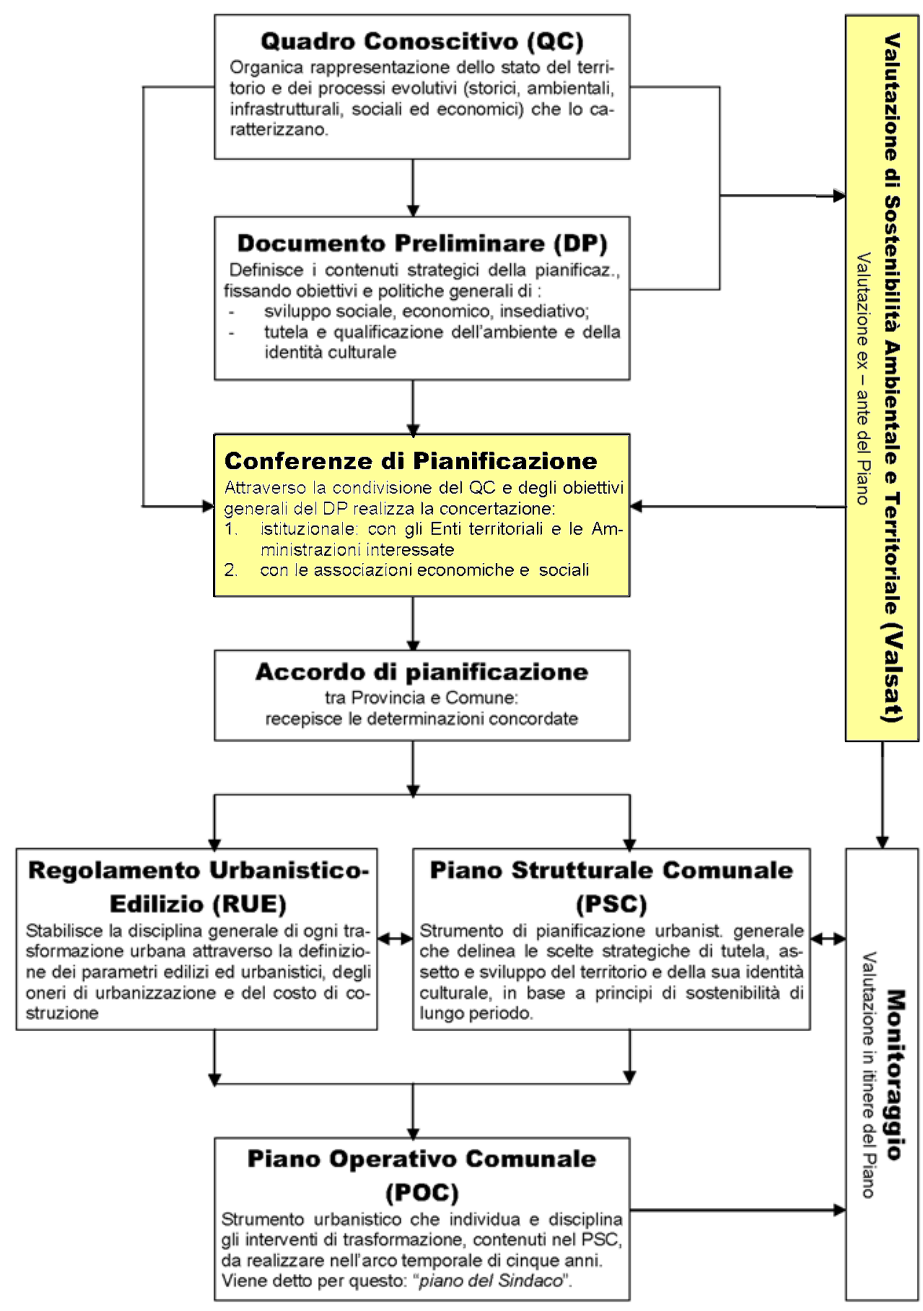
**Quadro Conoscitivo (QC)**
Organica rappresentazione dello stato del territorio e dei processi evolutivi (storici, ambientali, infrastrutturali, sociali ed economici) che lo caratterizzano.

**Documento Preliminare (DP)**
Definisce i contenuti strategici della pianificaz., fissando obiettivi e politiche generali di :
- sviluppo sociale, economico, insediativo;
- tutela e qualificazione dell'ambiente e della identità culturale

**Conferenze di Pianificazione**
Attraverso la condivisione del QC e degli obiettivi generali del DP realizza la concertazione:
1. istituzionale: con gli Enti territoriali e le Amministrazioni interessate
2. con le associazioni economiche e sociali

**Accordo di pianificazione**
tra Provincia e Comune:
recepisce le determinazioni concordate

**Regolamento Urbanistico-Edilizio (RUE)**
Stabilisce la disciplina generale di ogni trasformazione urbana attraverso la definizione dei parametri edilizi ed urbanistici, degli oneri di urbanizzazione e del costo di costruzione

**Piano Strutturale Comunale (PSC)**
Strumento di pianificazione urbanist. generale che delinea le scelte strategiche di tutela, assetto e sviluppo del territorio e della sua identità culturale, in base a principi di sostenibilità di lungo periodo.

**Piano Operativo Comunale (POC)**
Strumento urbanistico che individua e disciplina gli interventi di trasformazione, contenuti nel PSC, da realizzare nell'arco temporale di cinque anni. Viene detto per questo: "*piano del Sindaco*".

**Valutazione di Sostenibilità Ambientale e Territoriale (Valsat)**
Valutazione ex – ante del Piano

**Monitoraggio**
Valutazione in itinere del Piano